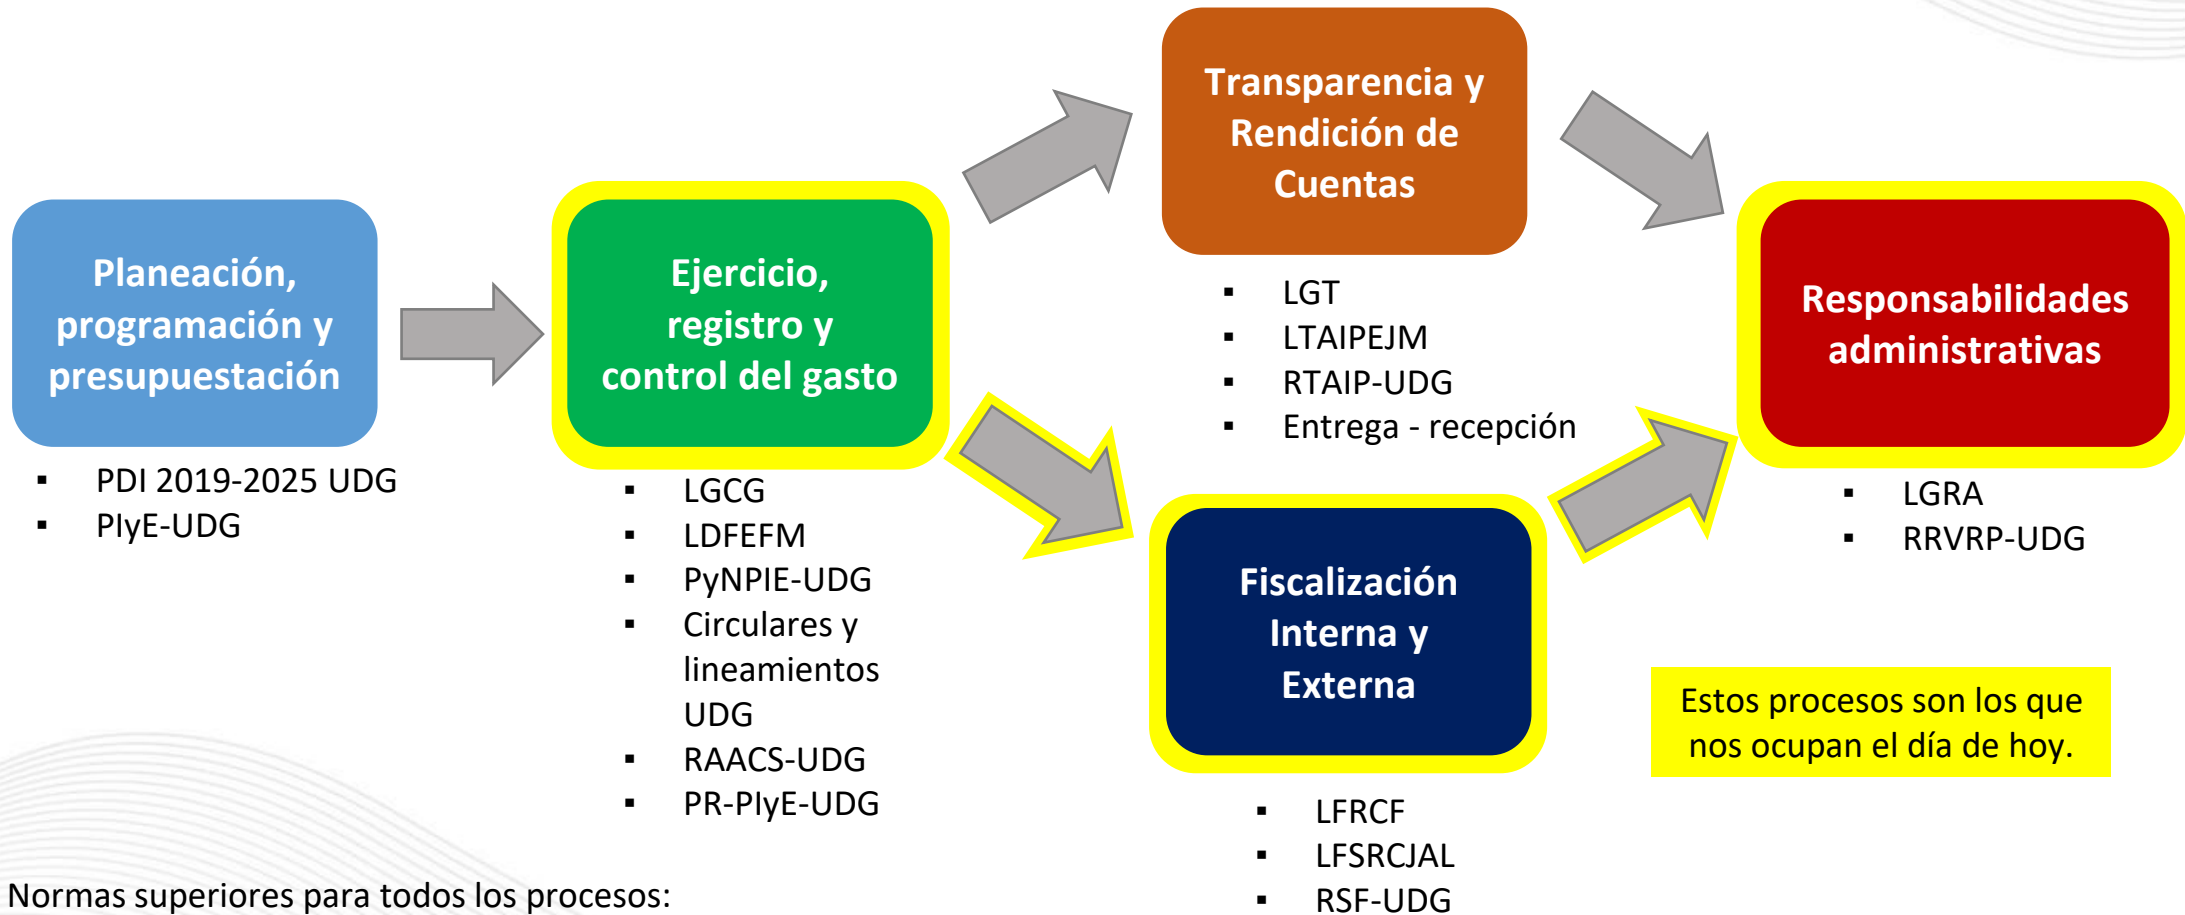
Planeación, programación y presupuestación

- PDI 2019-2025 UDG
- PIyE-UDG

Ejercicio, registro y control del gasto

- LGCG
- LDFEFM
- PyNPIE-UDG
- Circulares y lineamientos UDG
- RAACS-UDG
- PR-PIyE-UDG

Transparencia y Rendición de Cuentas

- LGT
- LTAIPEJM
- RTAIP-UDG
- Entrega - recepción

Fiscalización Interna y Externa

- LFRCF
- LFSRCJAL
- RSF-UDG

Responsabilidades administrativas

- LGRA
- RRVRP-UDG

Estos procesos son los que nos ocupan el día de hoy.

Normas superiores para todos los procesos: